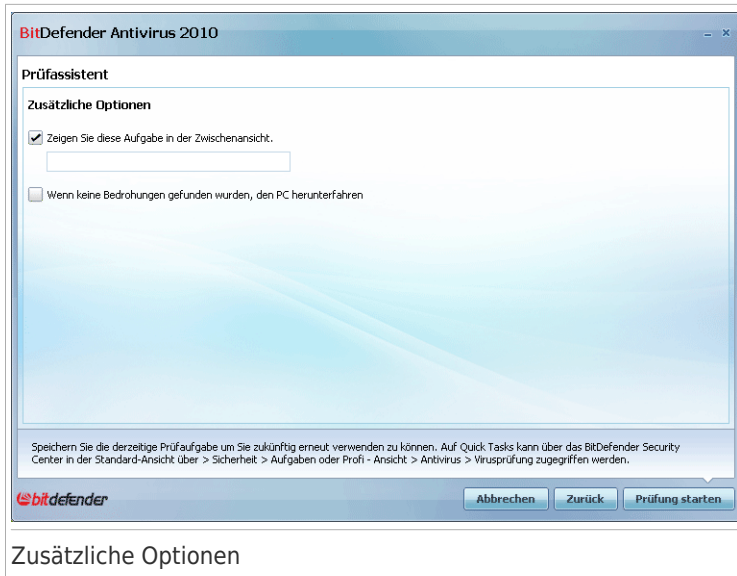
BitDefender Antivirus 2010

- x

Prüfassistent

Zusätzliche Optionen

Zeigen Sie diese Aufgabe in der Zwischenansicht.

Wenn keine Bedrohungen gefunden wurden, den PC herunterfahren

Speichern Sie die derzeitige Prüfaufgabe um Sie zukünftig erneut verwenden zu können. Auf Quick Tasks kann über das BitDefender Security Center in der Standard-Ansicht über > Sicherheit > Aufgaben oder Profi - Ansicht > Antivirus > Virusprüfung zugegriffen werden.

bitdefender

Abbrechen

Zurück

Prüfung starten

Zusätzliche Optionen